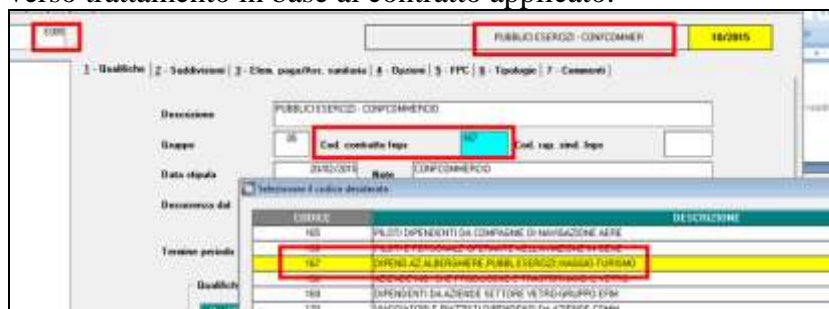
verso trattamento in base al contratto applicato.

E005

PUBBLICI ESERCIZI - CONFCOMMER

10/2015

1 - Qualifiche | 2 - Suddivisioni | 3 - Elem. paga/Acc. sanitaria | 4 - Opzioni | 5 - FPC | 6 - Tipologie | 7 - Commenti |

Descrizione

PUBBLICI ESERCIZI - CONFCOMMERCIO

Gruppo

05

Cod. contratto Inps

167

Cod. rap. sind. Inps

Data stipula

20/02/2010

Note

CONFCOMMERCIO

Decorrenza dal

Selezione il codice desiderato

Termine periodo

Qualifiche

| CODICE | DESCRIZIONE |
|---|---|
| 165 | PILOTI DIPENDENTI DA COMPAGNIE DI NAVIGAZIONE AEREE |
| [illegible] | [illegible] |
| 167 | DIPEND.AZ.ALBERGHIERE,PUBBL.ESERCIZI,VIAGGIO,TURISMO |
| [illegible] | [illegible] |
| 169 | DIPENDENTI DA AZIENDE SETTORE VETRO-GRUPPO EFIM |
| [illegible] | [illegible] |